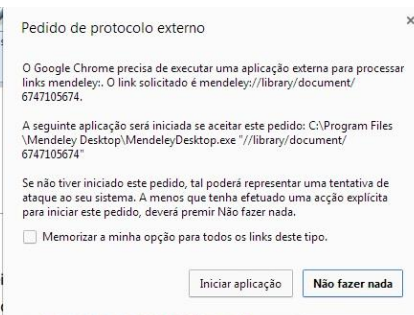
Pedido de protocolo externo

×

O Google Chrome precisa de executar uma aplicação externa para processar links mendeley:. O link solicitado é mendeley://library/document/6747105674.

A seguinte aplicação será iniciada se aceitar este pedido: C:\Program Files \Mendeley Desktop\MendeleyDesktop.exe "//library/document/6747105674"

Se não tiver iniciado este pedido, tal poderá representar uma tentativa de ataque ao seu sistema. A menos que tenha efetuado uma acção explícita para iniciar este pedido, deverá premir Não fazer nada.

Memorizar a minha opção para todos os links deste tipo.

Iniciar aplicação

Não fazer nada